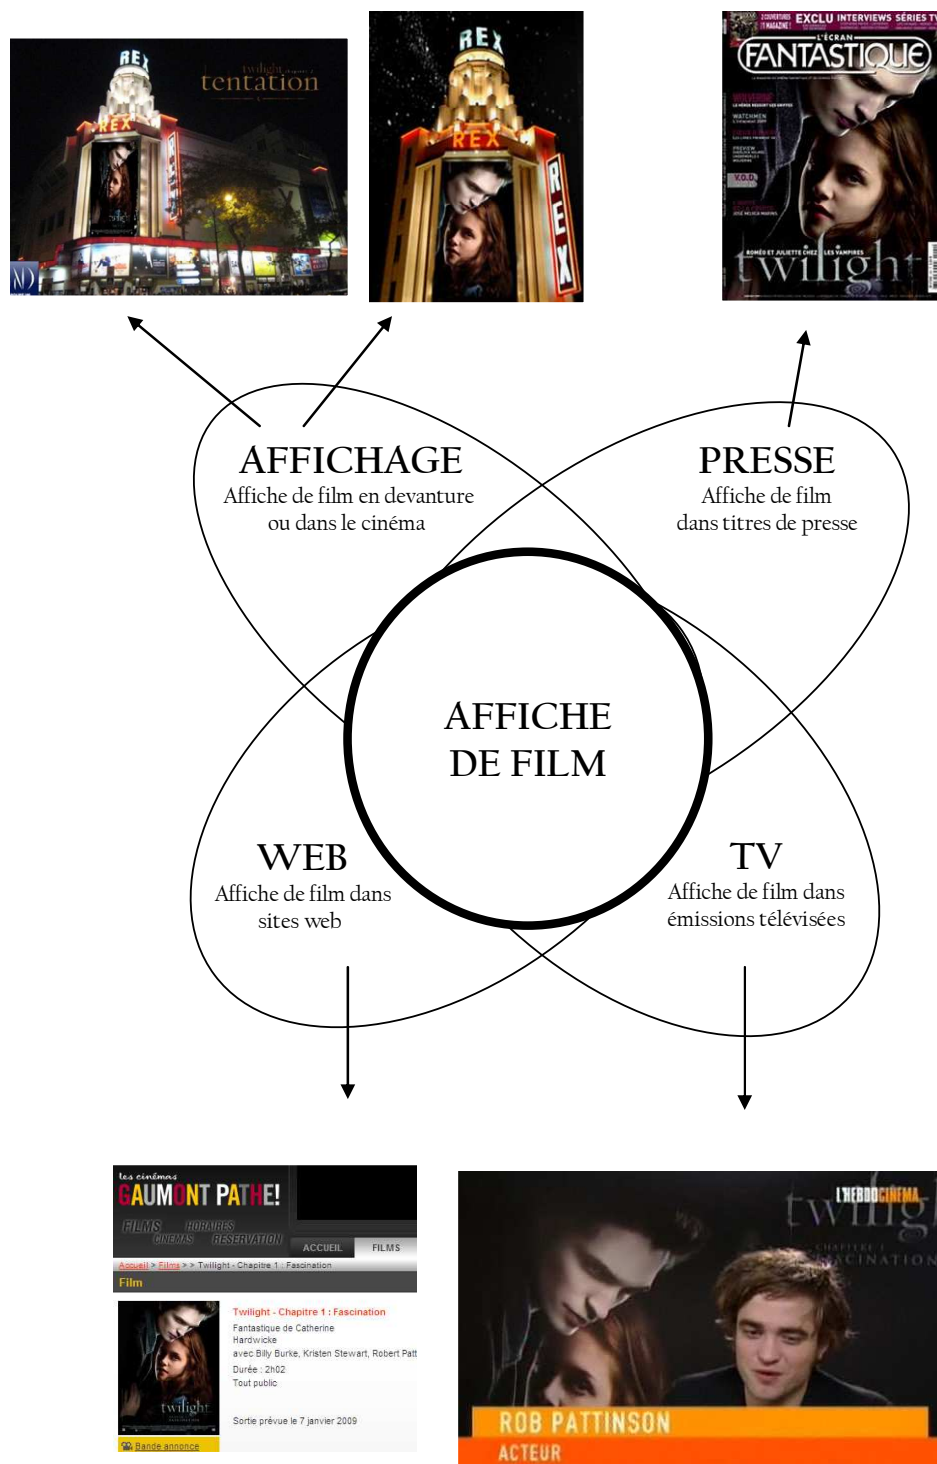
REX
twilight chapitre 2
tentation

REX
REX
REX

2 COUVERTURES 1 MAGAZINE! EXCLU INTERVIEWS SÉRIES TV
L'ÉCRAN FANTASTIQUE
WOLVERINE
WATCHMEN
V.O.D.
ROMÉO ET JULIETTE CHEZ LES VAMPIRES
twilight

AFFICHAGE
Affiche de film en devanture ou dans le cinéma

PRESSE
Affiche de film dans titres de presse

AFFICHE DE FILM

WEB
Affiche de film dans sites web

TV
Affiche de film dans émissions télévisées

les cinémas
GAUMONT PATHE!
FILMS HORAIRES CINEMAS RESERVATION
ACCUEIL FILMS
Accueil > Films > > Twilight - Chapitre 1 : Fascination
Film
Twilight - Chapitre 1 : Fascination
Fantastique de Catherine Hardwicke
avec Billy Burke, Kristen Stewart, Robert Patt
Durée : 2h02
Tout public
Sortie prévue le 7 janvier 2009
twilight
Bande annonce

L'HEBDOCINEMA
twilig
CHAPITRE 1 : FASCINATION
ROB PATTINSON
ACTEUR